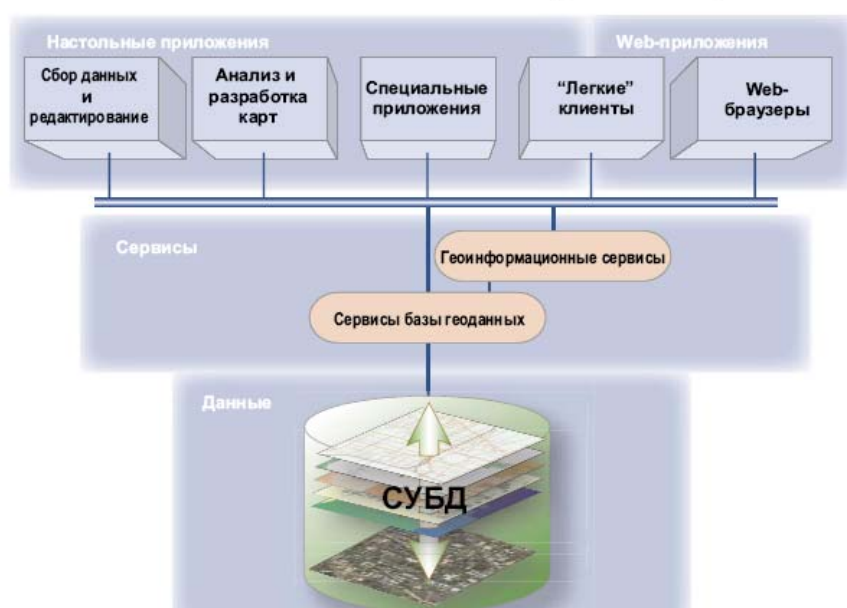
Настольные приложения

Web-приложения

Сбор данных и редактирование

Анализ и разработка карт

Специальные приложения

"Легкие" клиенты

Web-браузеры

Сервисы

Геоинформационные сервисы

Сервисы базы геоданных

Данные

СУБД